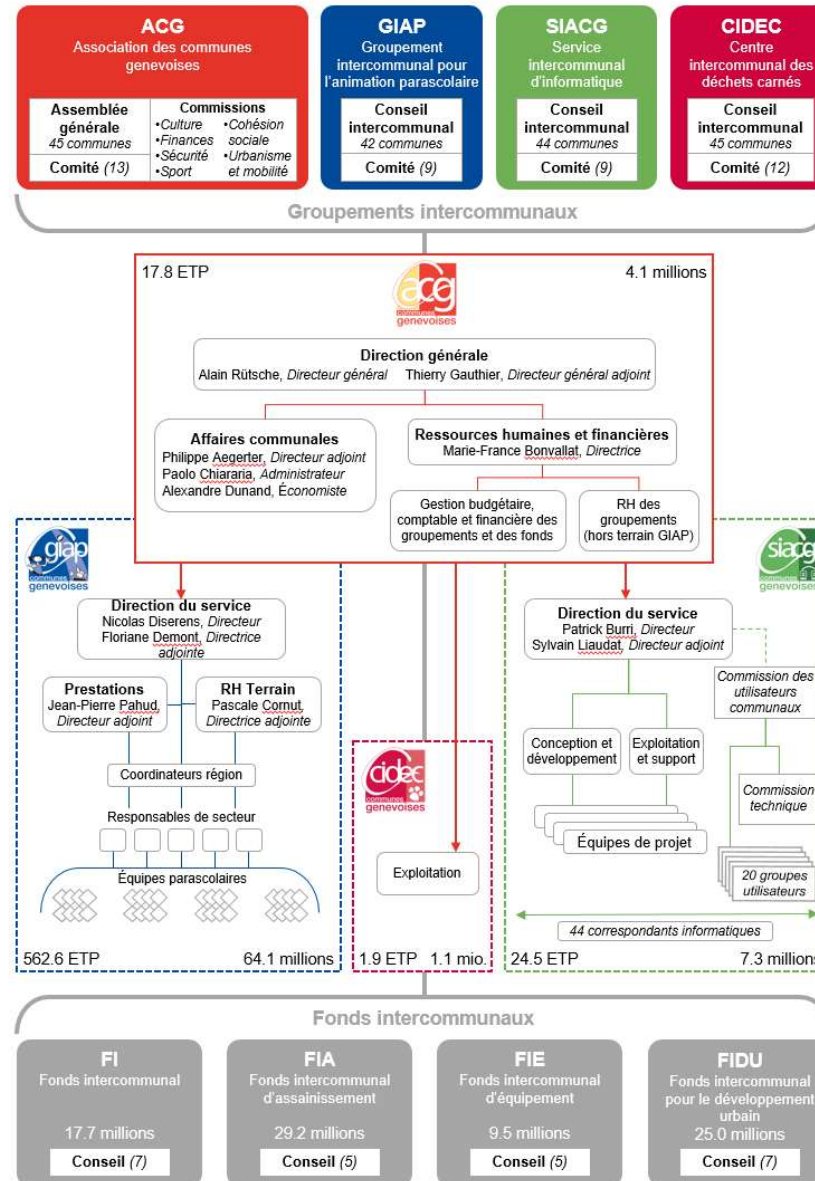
ACG
Association des communes genevoises

Assemblée générale
45 communes

Comité (13)

Commissions
•Culture
•Finances
•Sécurité
•Sport
•Cohésion sociale
•Urbanisme et mobilité

GIAP
Groupement intercommunal pour l'animation parascolaire

Conseil intercommunal
42 communes

Comité (9)

SIACG
Service intercommunal d'informatique

Conseil intercommunal
44 communes

Comité (9)

CIDEC
Centre intercommunal des déchets carnés

Conseil intercommunal
45 communes

Comité (12)

Groupements intercommunaux

17.8 ETP

4.1 millions

acg
communes genevoises

Direction générale
Alain Rütsche, Directeur général Thierry Gauthier, Directeur général adjoint

Affaires communales
Philippe Aegerter, Directeur adjoint
Paolo Chiararia, Administrateur
Alexandre Dunand, Économiste

Ressources humaines et financières
Marie-France Bonvallat, Directrice

Gestion budgétaire, comptable et financière des groupements et des fonds

RH des groupements (hors terrain GIAP)

giap
communes genevoises

Direction du service
Nicolas Diserens, Directeur
Floriane Demont, Directrice adjointe

Prestations
Jean-Pierre Pahud, Directeur adjoint

RH Terrain
Pascale Cornut, Directrice adjointe

Coordinateurs région

Responsables de secteur

Équipes parascolaires

562.6 ETP

64.1 millions

cidec
communes genevoises

Exploitation

1.9 ETP 1.1 mio.

siacg
communes genevoises

Direction du service
Patrick Burri, Directeur
Sylvain Liaudat, Directeur adjoint

Commission des utilisateurs communaux

Conception et développement

Exploitation et support

Commission technique

Équipes de projet

20 groupes utilisateurs

44 correspondants informatiques

24.5 ETP

7.3 millions

Fonds intercommunaux

FI
Fonds intercommunal
17.7 millions
Conseil (7)

FIA
Fonds intercommunal d'assainissement
29.2 millions
Conseil (5)

FIE
Fonds intercommunal d'équipement
9.5 millions
Conseil (5)

FIDU
Fonds intercommunal pour le développement urbain
25.0 millions
Conseil (7)